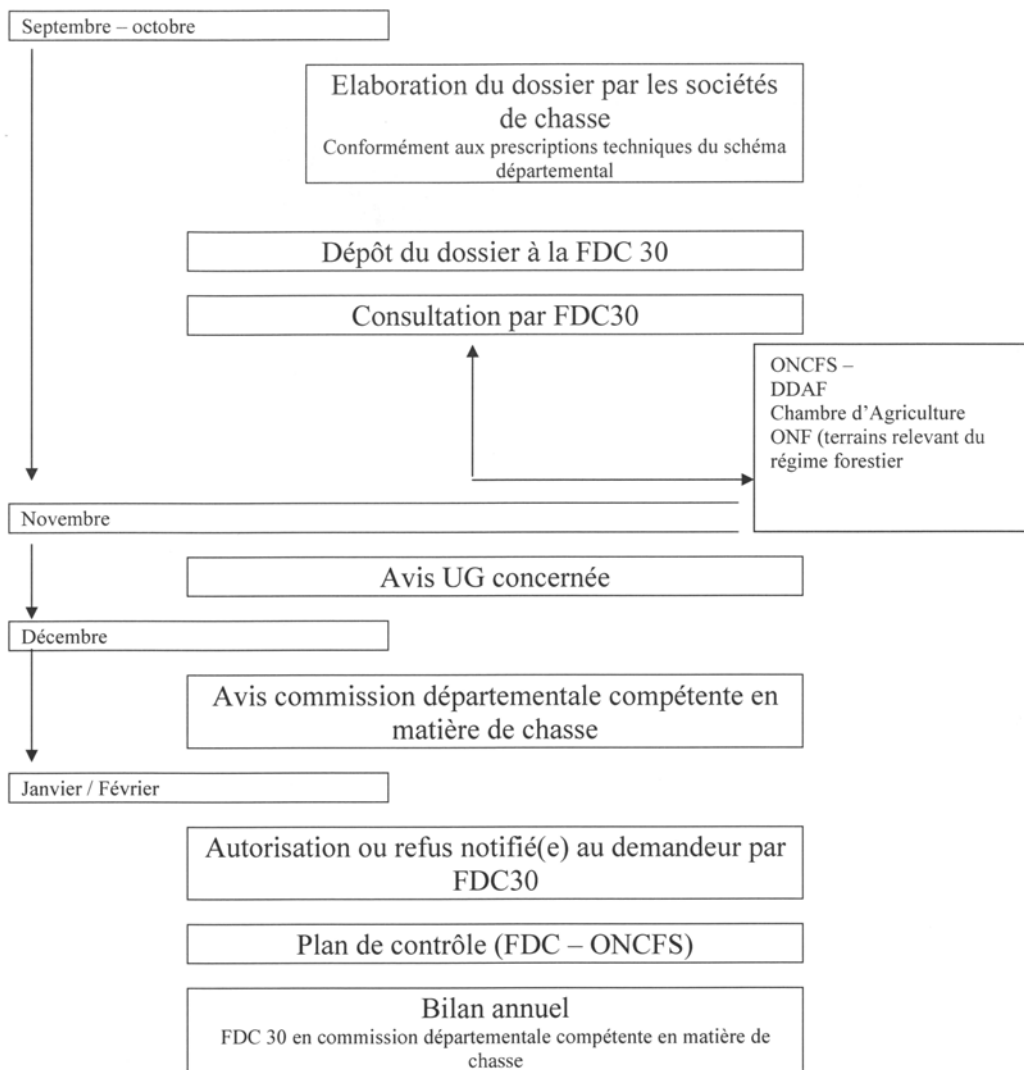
Septembre – octobre

Elaboration du dossier par les sociétés de chasse
Conformément aux prescriptions techniques du schéma départemental

Dépôt du dossier à la FDC 30

Consultation par FDC30

ONCFS –
DDAF
Chambre d'Agriculture
ONF (terrains relevant du régime forestier

Novembre

Avis UG concernée

Décembre

Avis commission départementale compétente en matière de chasse

Janvier / Février

Autorisation ou refus notifié(e) au demandeur par FDC30

Plan de contrôle (FDC – ONCFS)

Bilan annuel
FDC 30 en commission départementale compétente en matière de chasse